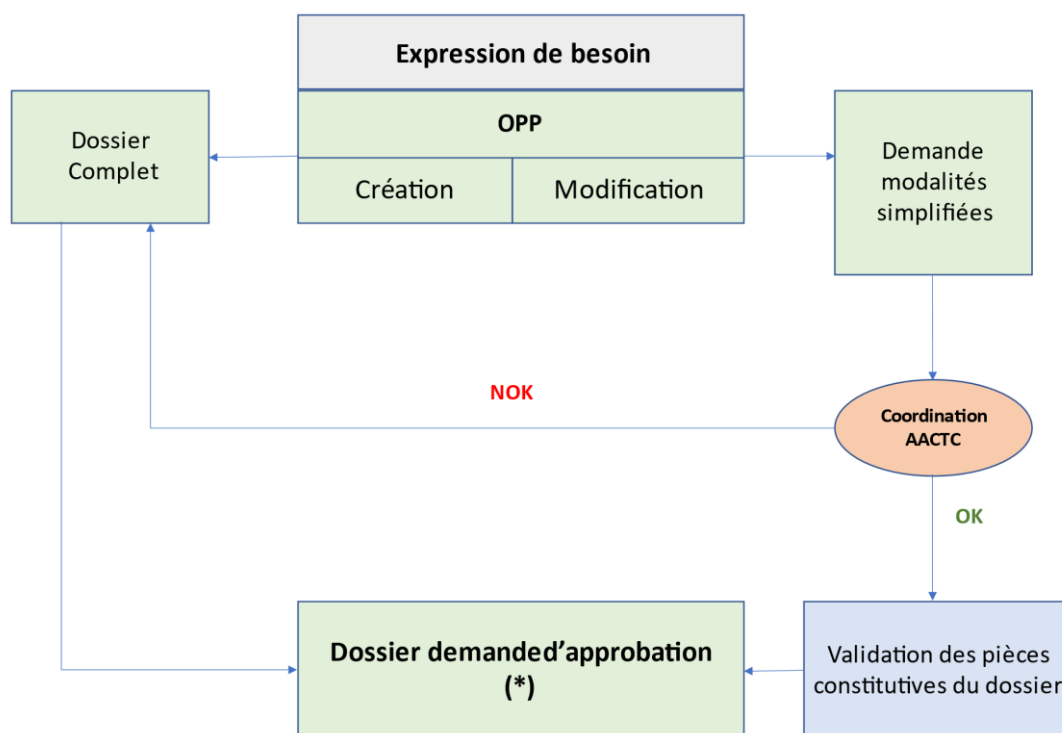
Expression de besoin

OPP

Création

Modification

Dossier Complet

Demande modalités simplifiées

NOK

Coordination AACTC

OK

Dossier demanded’approbation (*)

Validation des pièces constitutives du dossier